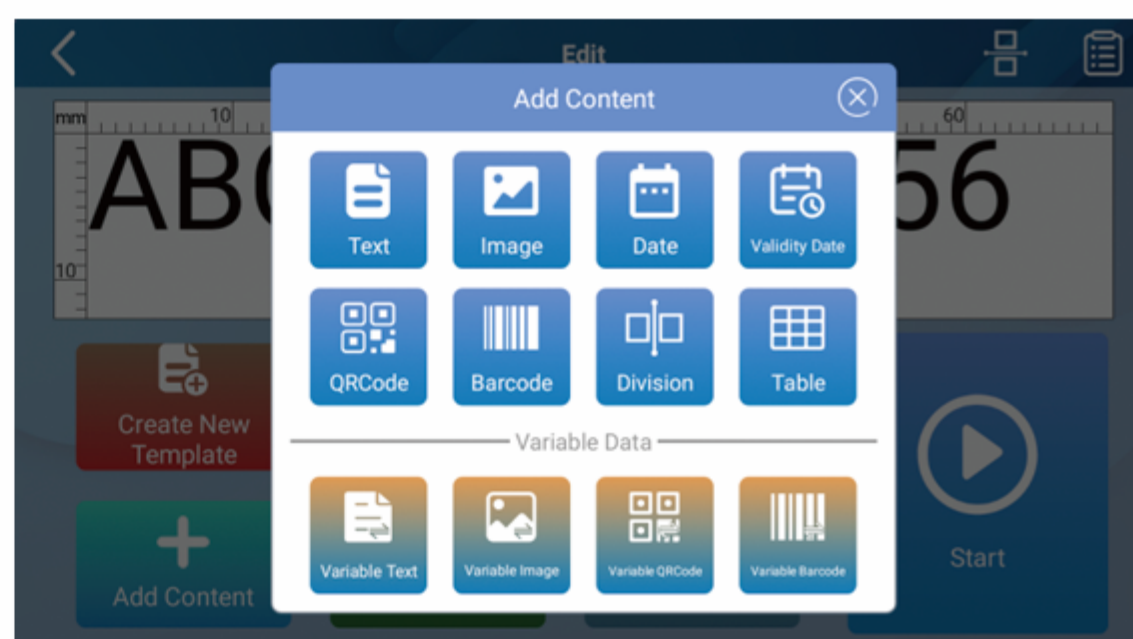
Edit

mm 10 60

ABC 56

10

Add Content

Text
Image
Date
Validity Date
QRCode
Barcode
Division
Table

Variable Data

Variable Text
Variable Image
Variable QRCode
Variable Barcode

Create New Template
Add Content
Start